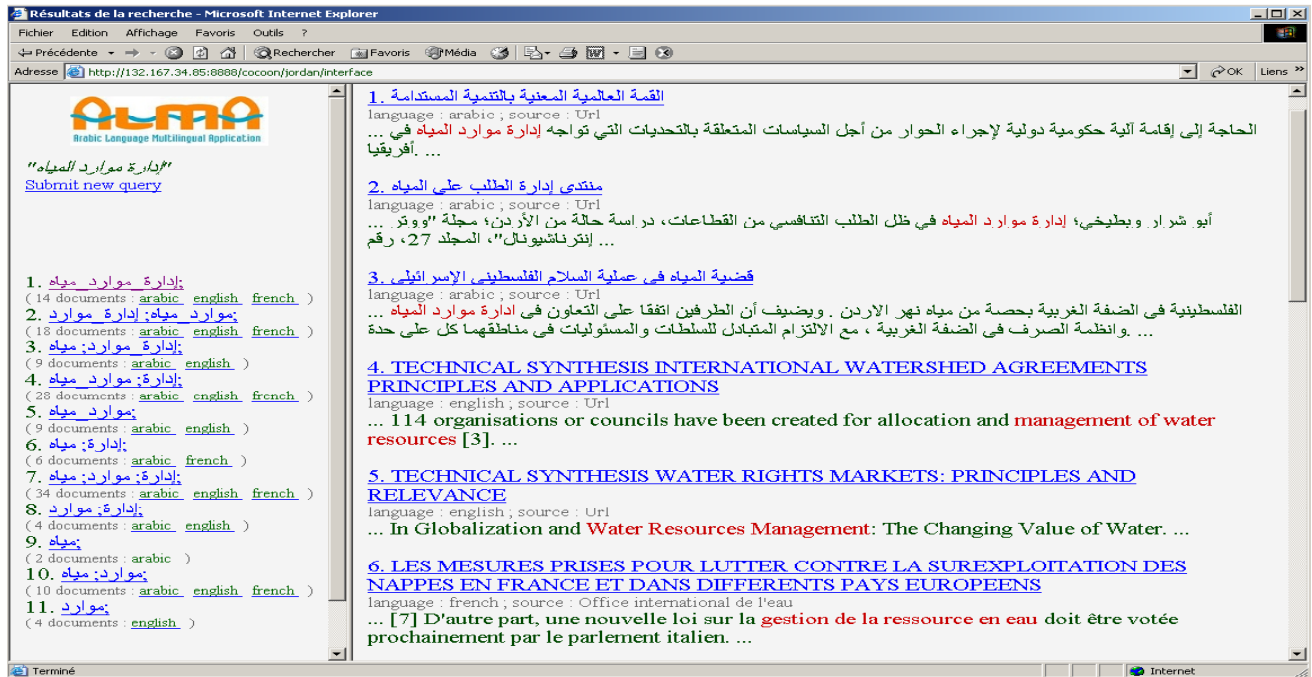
Résultats de la recherche - Microsoft Internet Explorer

Fichier Edition Affichage Favoris Outils ?

Précédente Rechercher Favoris Média

Adresse http://132.167.34.85:8888/cocoon/jordan/interface OK Liens

ALMA
Arabic Language Multilingual Application

"إدارة موارد المياه"
Submit new query

1. إدارة موارد مياه;
( 14 documents : arabic english french )
2. موارد مياه; إدارة موارد
( 18 documents : arabic english french )
3. إدارة موارد; مياه
( 9 documents : arabic english )
4. إدارة; موارد مياه
( 28 documents : arabic english french )
5. موارد مياه;
( 9 documents : arabic english )
6. إدارة; مياه
( 6 documents : arabic french )
7. إدارة; موارد; مياه
( 34 documents : arabic english french )
8. إدارة; موارد
( 4 documents : arabic english )
9. مياه;
( 2 documents : arabic )
10. موارد; مياه
( 10 documents : arabic english french )
11. موارد;
( 4 documents : english )

1. القمة العالمية المعنية بالتنمية المستدامة
language : arabic ; source : Url
الحاجة إلى إقامة آلية حكومية دولية لإجراء الحوار من أجل السياسات المتعلقة بالتحديات التي تواجه إدارة موارد المياه في ... أفريقيا ...

2. منتدى إدارة الطلب على المياه
language : arabic ; source : Url
أبو شرار وبطيخي؛ إدارة موارد المياه في ظل الطلب التنافسي من القطاعات، دراسة حالة من الأردن، مجلة "ووتر ... إنترناشيونال"، المجلد 27، رقم ...

3. قضية المياه فى عملية السلام الفلسطينى الإسرائيلى
language : arabic ; source : Url
الفلسطينية فى الضفة الغربية بحصة من مياه نهر الاردن . ويضيف أن الطرفين اتفقا على التعاون فى ادارة موارد المياه ... وانظمة الصرف فى الضفة الغربية ، مع الالتزام المتبادل للسلطات والمسئوليات فى مناطقهما كل على حدة ...

4. TECHNICAL SYNTHESIS INTERNATIONAL WATERSHED AGREEMENTS PRINCIPLES AND APPLICATIONS
language : english ; source : Url
... 114 organisations or councils have been created for allocation and management of water resources [3]. ...

5. TECHNICAL SYNTHESIS WATER RIGHTS MARKETS: PRINCIPLES AND RELEVANCE
language : english ; source : Url
... In Globalization and Water Resources Management: The Changing Value of Water. ...

6. LES MESURES PRISES POUR LUTTER CONTRE LA SUREXPLOITATION DES NAPPES EN FRANCE ET DANS DIFFERENTS PAYS EUROPEENS
language : french ; source : Office international de l'eau
... [7] D'autre part, une nouvelle loi sur la gestion de la ressource en eau doit être votée prochainement par le parlement italien. ...

Terminé Internet